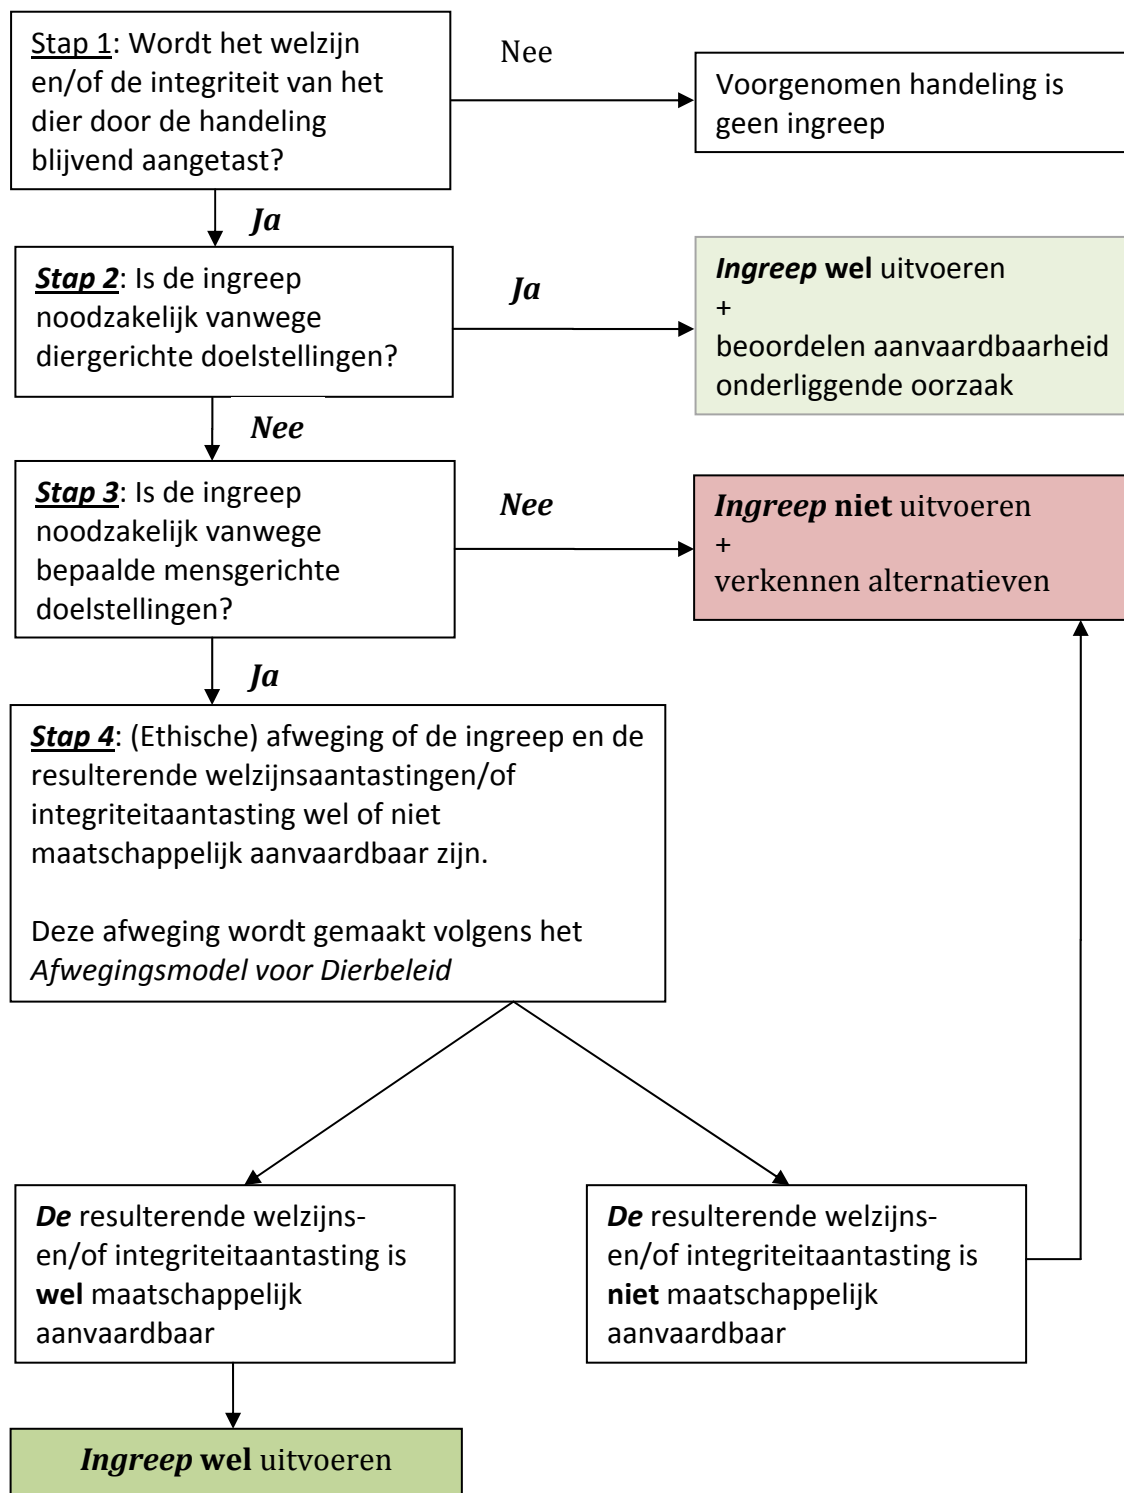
Stap 1: Wordt het welzijn en/of de integriteit van het dier door de handeling blijvend aangetast?

Nee

Voorgenomen handeling is geen ingreep

Ja

Stap 2: Is de ingreep noodzakelijk vanwege diergerichte doelstellingen?

Ja

Ingreep wel uitvoeren
+
beoordelen aanvaardbaarheid onderliggende oorzaak

Nee

Stap 3: Is de ingreep noodzakelijk vanwege bepaalde mensgerichte doelstellingen?

Nee

Ingreep niet uitvoeren
+
verkennen alternatieven

Ja

Stap 4: (Ethische) afweging of de ingreep en de resulterende welzijnsaantastingen/of integriteitaantasting wel of niet maatschappelijk aanvaardbaar zijn.

Deze afweging wordt gemaakt volgens het Afwegingsmodel voor Dierbeleid

De resulterende welzijns- en/of integriteitaantasting is wel maatschappelijk aanvaardbaar

De resulterende welzijns- en/of integriteitaantasting is niet maatschappelijk aanvaardbaar

Ingreep wel uitvoeren